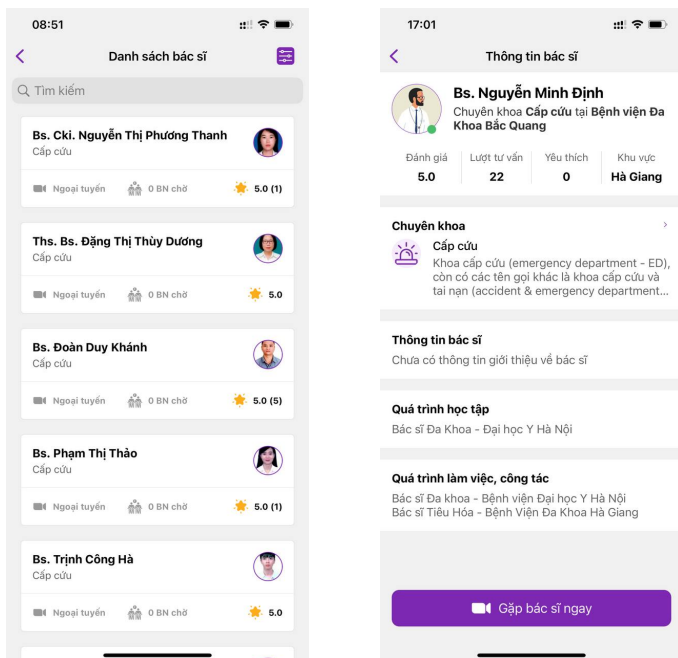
08:51

Danh sách bác sĩ

Tìm kiếm

Bs. Cki. Nguyễn Thị Phương Thanh
Cấp cứu
Ngoại tuyến 0 BN chờ 5.0 (1)

Ths. Bs. Đặng Thị Thùy Dương
Cấp cứu
Ngoại tuyến 0 BN chờ 5.0

Bs. Đoàn Duy Khánh
Cấp cứu
Ngoại tuyến 0 BN chờ 5.0 (5)

Bs. Phạm Thị Thảo
Cấp cứu
Ngoại tuyến 0 BN chờ 5.0 (1)

Bs. Trịnh Công Hà
Cấp cứu
Ngoại tuyến 0 BN chờ 5.0

17:01

Thông tin bác sĩ

Bs. Nguyễn Minh Định
Chuyên khoa Cấp cứu tại Bệnh viện Đa Khoa Bắc Quang

| Đánh giá | Lượt tư vấn | Yêu thích | Khu vực |
|---|---|---|---|
| 5.0 | 22 | 0 | Hà Giang |

Chuyên khoa
Cấp cứu
Khoa cấp cứu (emergency department - ED), còn có các tên gọi khác là khoa cấp cứu và tai nạn (accident & emergency department...

Thông tin bác sĩ
Chưa có thông tin giới thiệu về bác sĩ

Quá trình học tập
Bác sĩ Đa Khoa - Đại học Y Hà Nội

Quá trình làm việc, công tác
Bác sĩ Đa khoa - Bệnh viện Đại học Y Hà Nội
Bác sĩ Tiêu Hóa - Bệnh Viện Đa Khoa Hà Giang

Gặp bác sĩ ngay